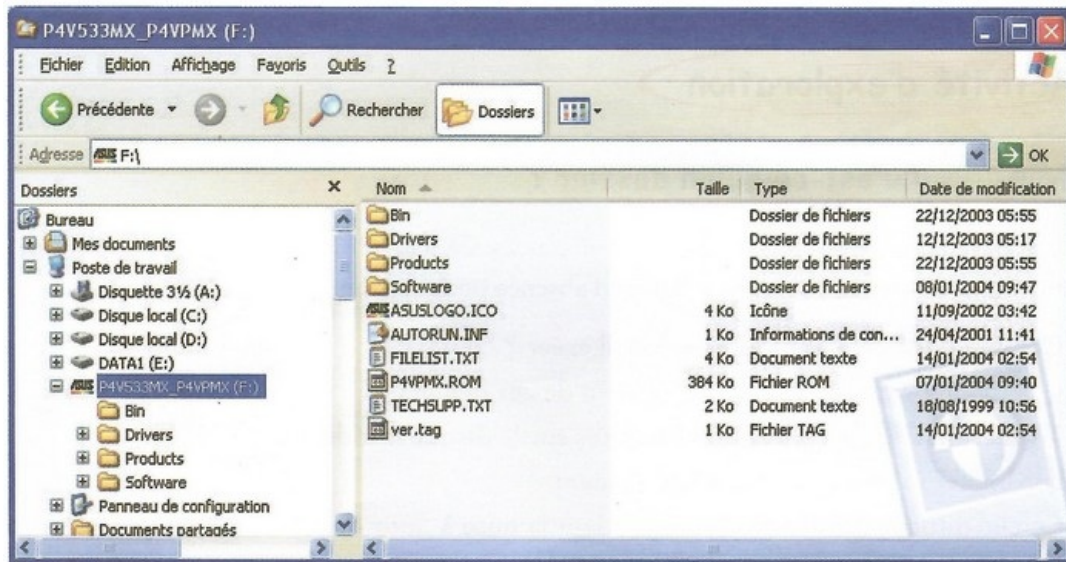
P4V533MX_P4VPMX (F:)

Fichier Edition Affichage Favoris Outils ?

Précédente Rechercher Dossiers

Adresse F:\ OK

Dossiers ×

Bureau
Mes documents
Poste de travail
Disquette 3½ (A:)
Disque local (C:)
Disque local (D:)
DATA1 (E:)
P4V533MX_P4VPMX (F:)
Bin
Drivers
Products
Software
Panneau de configuration
Documents partagés

| Nom | Taille | Type | Date de modification |
|---|---|---|---|
| Bin | | Dossier de fichiers | 22/12/2003 05:55 |
| Drivers | | Dossier de fichiers | 12/12/2003 05:17 |
| Products | | Dossier de fichiers | 22/12/2003 05:55 |
| Software | | Dossier de fichiers | 08/01/2004 09:47 |
| ASUSLOGO.ICO | 4 Ko | Icône | 11/09/2002 03:42 |
| AUTORUN.INF | 1 Ko | Informations de con... | 24/04/2001 11:41 |
| FILELIST.TXT | 4 Ko | Document texte | 14/01/2004 02:54 |
| P4VPMX.ROM | 384 Ko | Fichier ROM | 07/01/2004 09:40 |
| TECHSUPP.TXT | 2 Ko | Document texte | 18/08/1999 10:56 |
| ver.tag | 1 Ko | Fichier TAG | 14/01/2004 02:54 |